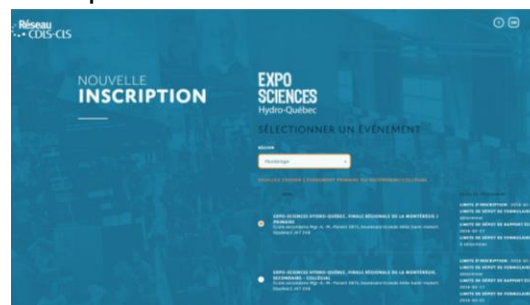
Réseau CDLS-CLS

NOUVELLE INSCRIPTION

EXPO SCIENCES Hydro-Québec

SÉLECTIONNER UN ÉVÉNEMENT

RÉGION

Montérégie

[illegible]

EXPO-SCIENCES HYDRO-QUÉBEC, FINALE RÉGIONALE DE LA MONTÉRÉGIE | PRIMAIRE
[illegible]

EXPO-SCIENCES HYDRO-QUÉBEC, FINALE RÉGIONALE DE LA MONTÉRÉGIE | SECONDAIRE - COLLÉGIAL
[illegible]

LIMITE D'INSCRIPTION : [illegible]
LIMITE DE DÉPÔT DE FORMULAIRE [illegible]
LIMITE DE DÉPÔT DE RAPPORT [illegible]
LIMITE DE DÉPÔT DE FORMULAIRE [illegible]

LIMITE D'INSCRIPTION : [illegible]
LIMITE DE DÉPÔT DE FORMULAIRE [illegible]
LIMITE DE DÉPÔT DE RAPPORT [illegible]